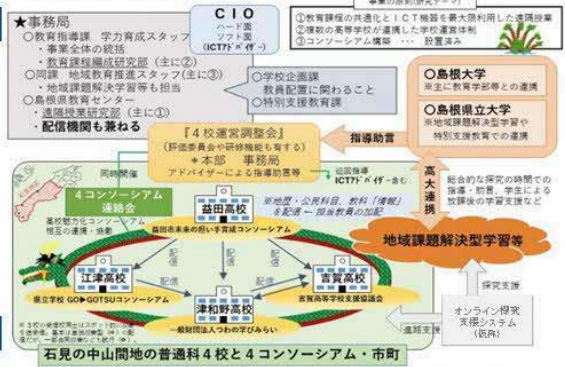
★事務局
○教育指導課　学力育成スタッフ
・事業全体の統括
・教育課程編成研究部（主に②）
○同課　地域教育推進スタッフ（主に③）
・地域課題解決型学習を担当
○島根県教育センター
・遠隔授業研究部（主に①）
・配信機関も兼ねる

CIO
ハード面
ソフト面
（ICTアドバイザー）

○学校企画課
教員配置に関わること
○特別支援教育課

事業の目的（研究テーマ）
①教育課程の共通化とICT機器を最大限利用した遠隔授業
②複数の高等学校が連携した学校運営体制
③コンソーシアム構築　…　設置済み

○島根大学
※主に教育学部等との連携
○島根県立大学
※地域課題解決型学習や特別支援教育での連携

『4校運営協議会』
（評価委員会や研修機能も有する）
＊本部　事務局
アドバイザーによる指導助言等

指導助言
高大連携

同時開催
巡回指導
ICTアドバイザー含む

4コンソーシアム連絡会
各地域力化コンソーシアム
相互の連携・協働

※地歴・公民科目、教科「情報」を配信 ← 担当教員の加配

益田高校
益田市未来の担い手育成コンソーシアム

江津高校
県立学校 GO▶GOTSUコンソーシアム

吉賀高校
吉賀高等学校支援協議会

津和野高校
一般財団法人つわの学びみらい

配信
配信
配信

総合的な探究の時間での指導・助言、学生による放課後の学習支援など

地域課題解決型学習等

探究支援
オンライン探究支援システム（既存）
遠隔支援

石見の中山間地の普通科4校と4コンソーシアム・市町